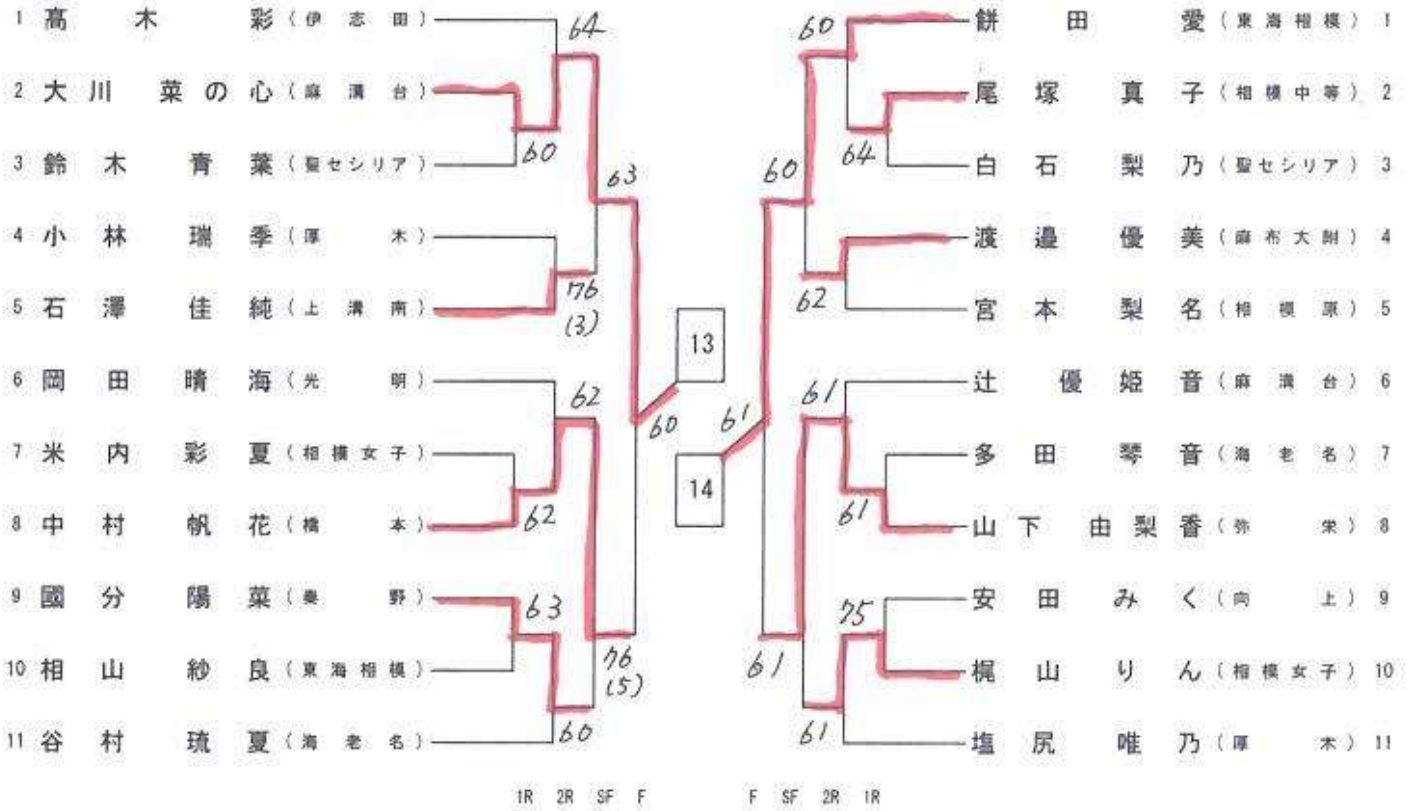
1 髙木彩（伊志田）
2 大川菜の心（麻溝台）
3 鈴木青葉（聖セシリア）
4 小林瑞季（厚木）
5 石澤佳純（上溝南）
6 岡田晴海（光明）
7 米内彩夏（相模女子）
8 中村帆花（橋本）
9 國分陽菜（秦野）
10 相山紗良（東海相模）
11 谷村琉夏（海老名）

64
60
63
76
(3)
62
62
63
76
(5)
60
60

13
14

60
64
60
62
61
61
61
75
61
61

餅田愛（東海相模）1
尾塚真子（相模中等）2
白石梨乃（聖セシリア）3
渡邉優美（麻布大附）4
宮本梨名（相模原）5
辻優姫音（麻溝台）6
多田琴音（海老名）7
山下由梨香（弥栄）8
安田みく（向上）9
梶山りん（相模女子）10
塩尻唯乃（厚木）11

1R 2R SF F F SF 2R 1R